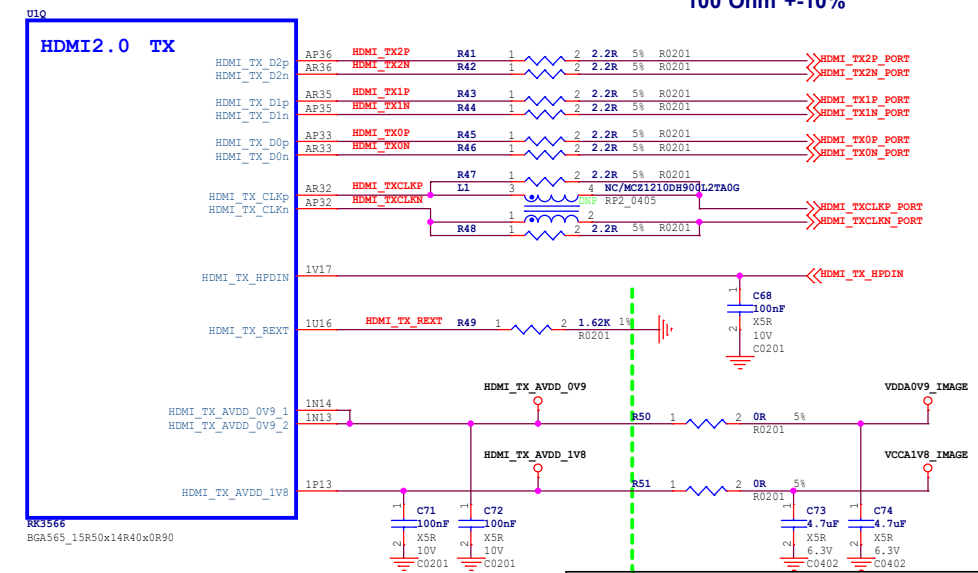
100 Ohm +-10%

U1Q

HDMI2.0 TX

HDMI_TX_D2p AP36 HDMI_TX2P R41 1 2 2.2R 5% R0201 HDMI_TX2P_PORT
HDMI_TX_D2n AR36 HDMI_TX2N R42 1 2 2.2R 5% R0201 HDMI_TX2N_PORT

HDMI_TX_D1p AR35 HDMI_TX1P R43 1 2 2.2R 5% R0201 HDMI_TX1P_PORT
HDMI_TX_D1n AP35 HDMI_TX1N R44 1 2 2.2R 5% R0201 HDMI_TX1N_PORT

HDMI_TX_D0p AP33 HDMI_TX0P R45 1 2 2.2R 5% R0201 HDMI_TX0P_PORT
HDMI_TX_D0n AR33 HDMI_TX0N R46 1 2 2.2R 5% R0201 HDMI_TX0N_PORT

R47 2 2.2R 5% R0201
HDMI_TX_CLKp AR32 HDMI_TXCLKP L1 3 4 NC/MCZ1210DH900L2TA0G
HDMI_TX_CLKn AP32 HDMI_TXCLKN DNP RP2_0405
1 2
R48 1 2 2.2R 5% R0201
HDMI_TXCLKP_PORT
HDMI_TXCLKN_PORT

HDMI_TX_HPDIN 1V17 HDMI_TX_HPDIN

C68
100nF
X5R
10V
C0201
1
2

HDMI_TX_REXT 1U16 HDMI_TX_REXT R49 1 2 1.62K 1%
R0201

HDMI_TX_AVDD_0V9
VDDA0V9_IMAGE
HDMI_TX_AVDD_0V9_1 1N14
HDMI_TX_AVDD_0V9_2 1N13
R50 1 2 0R 5%
R0201

HDMI_TX_AVDD_1V8
VCCA1V8_IMAGE
HDMI_TX_AVDD_1V8 1P13
R51 1 2 0R 5%
R0201

RK3566
BGA565_15R50x14R40x0R90

C71 100nF X5R 10V C0201
C72 100nF X5R 10V C0201
C73 4.7uF X5R 6.3V C0402
C74 4.7uF X5R 6.3V C0402